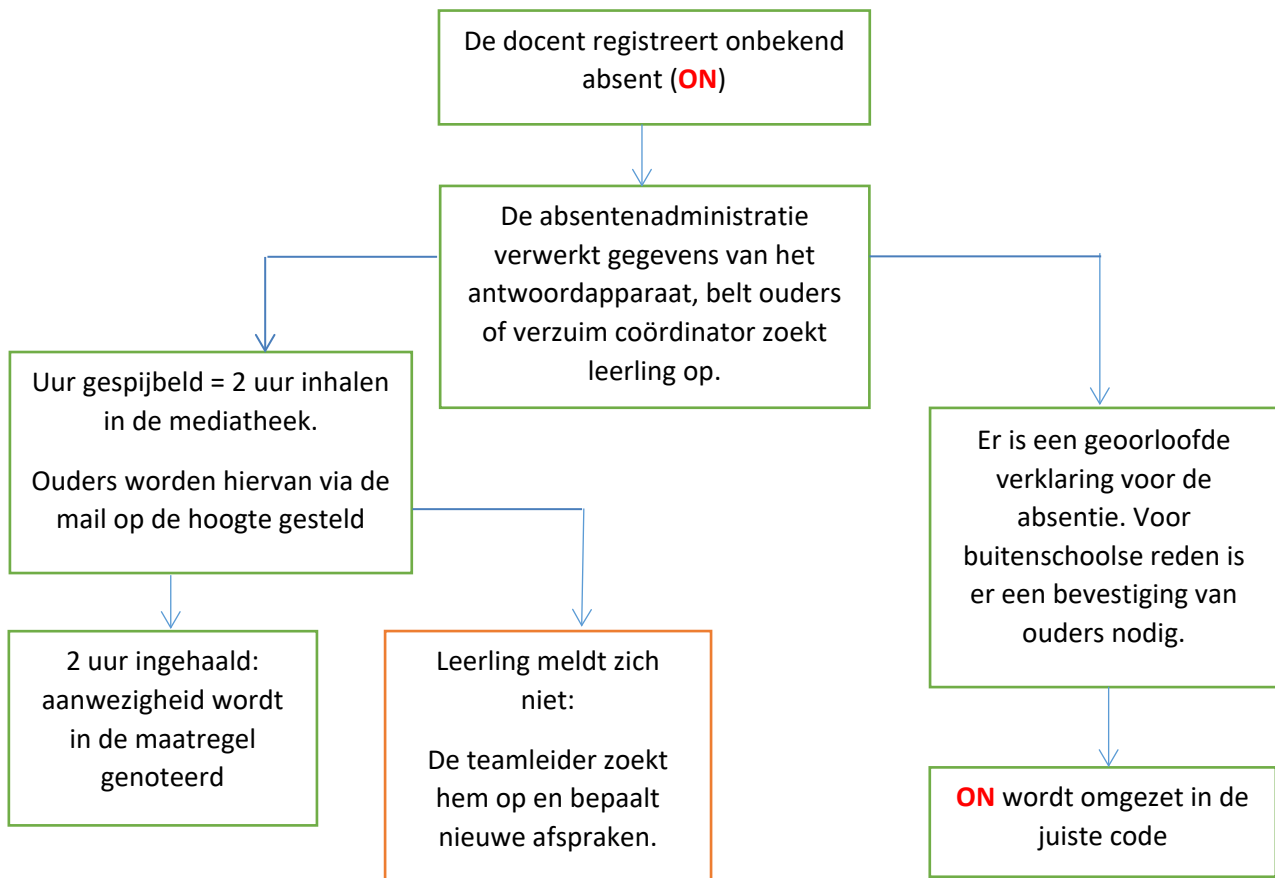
De docent registreert onbekend absent (ON)

De absentenadministratie verwerkt gegevens van het antwoordapparaat, belt ouders of verzuim coördinator zoekt leerling op.

Uur gespijbeld = 2 uur inhalen in de mediatheek.

Ouders worden hiervan via de mail op de hoogte gesteld

Er is een geoorloofde verklaring voor de absentie. Voor buitenschoolse reden is er een bevestiging van ouders nodig.

2 uur ingehaald: aanwezigheid wordt in de maatregel genoteerd

Leerling meldt zich niet:

De teamleider zoekt hem op en bepaalt nieuwe afspraken.

ON wordt omgezet in de juiste code